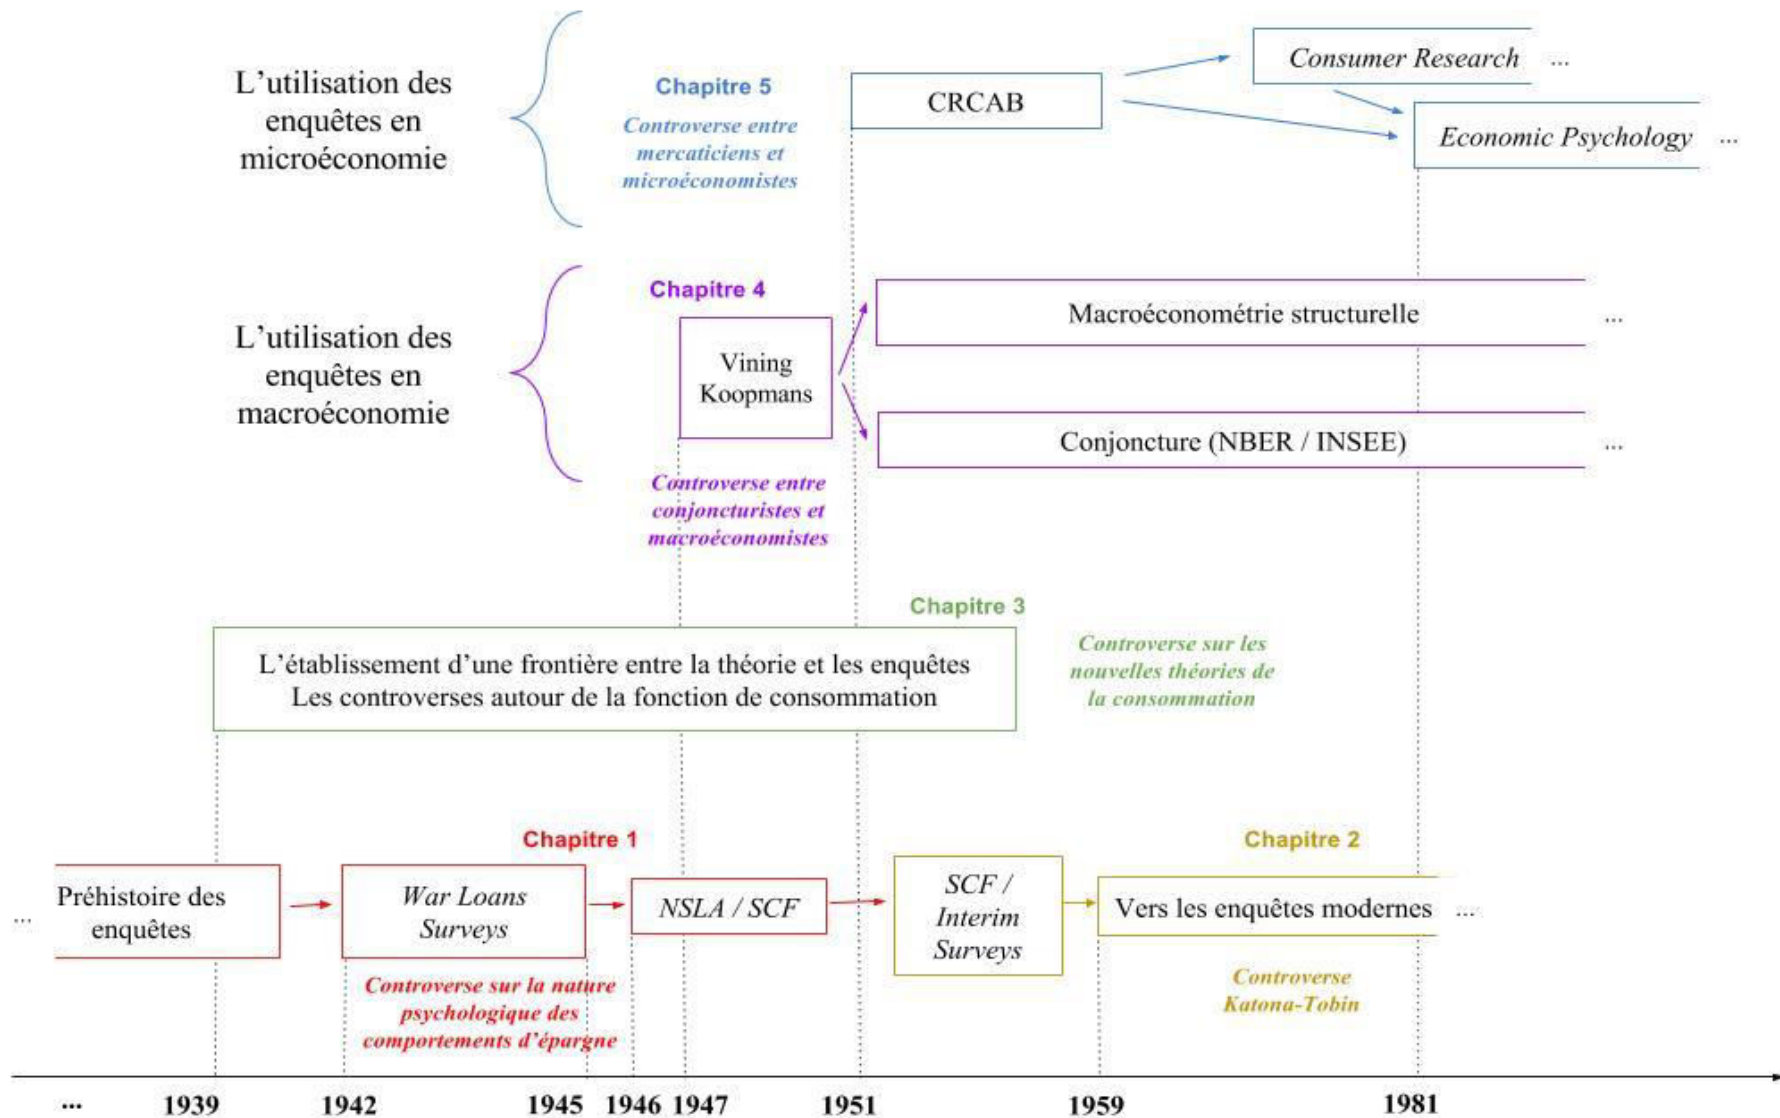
L'utilisation des enquêtes en microéconomie

Chapitre 5

Controverse entre mercaticiens et microéconomistes

CRCAB

Consumer Research ...

Economic Psychology ...

L'utilisation des enquêtes en macroéconomie

Chapitre 4

Vining Koopmans

Macroéconométrie structurelle ...

Conjoncture (NBER / INSEE) ...

Controverse entre conjoncturistes et macroéconomistes

Chapitre 3

L'établissement d'une frontière entre la théorie et les enquêtes
Les controverses autour de la fonction de consommation

Controverse sur les nouvelles théories de la consommation

Chapitre 1

Chapitre 2

... Préhistoire des enquêtes

War Loans Surveys

NSLA / SCF

SCF / Interim Surveys

Vers les enquêtes modernes ...

Controverse sur la nature psychologique des comportements d'épargne

Controverse Katona-Tobin

... 1939 1942 1945 1946 1947 1951 1959 1981